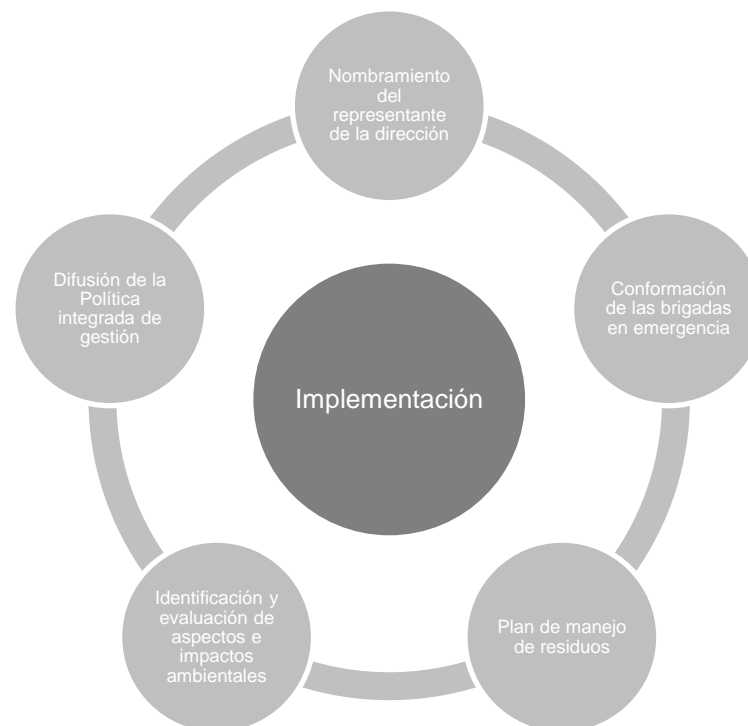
Implementación

Nombramiento del representante de la dirección

Conformación de las brigadas en emergencia

Plan de manejo de residuos

Identificación y evaluación de aspectos e impactos ambientales

Difusión de la Política integrada de gestión